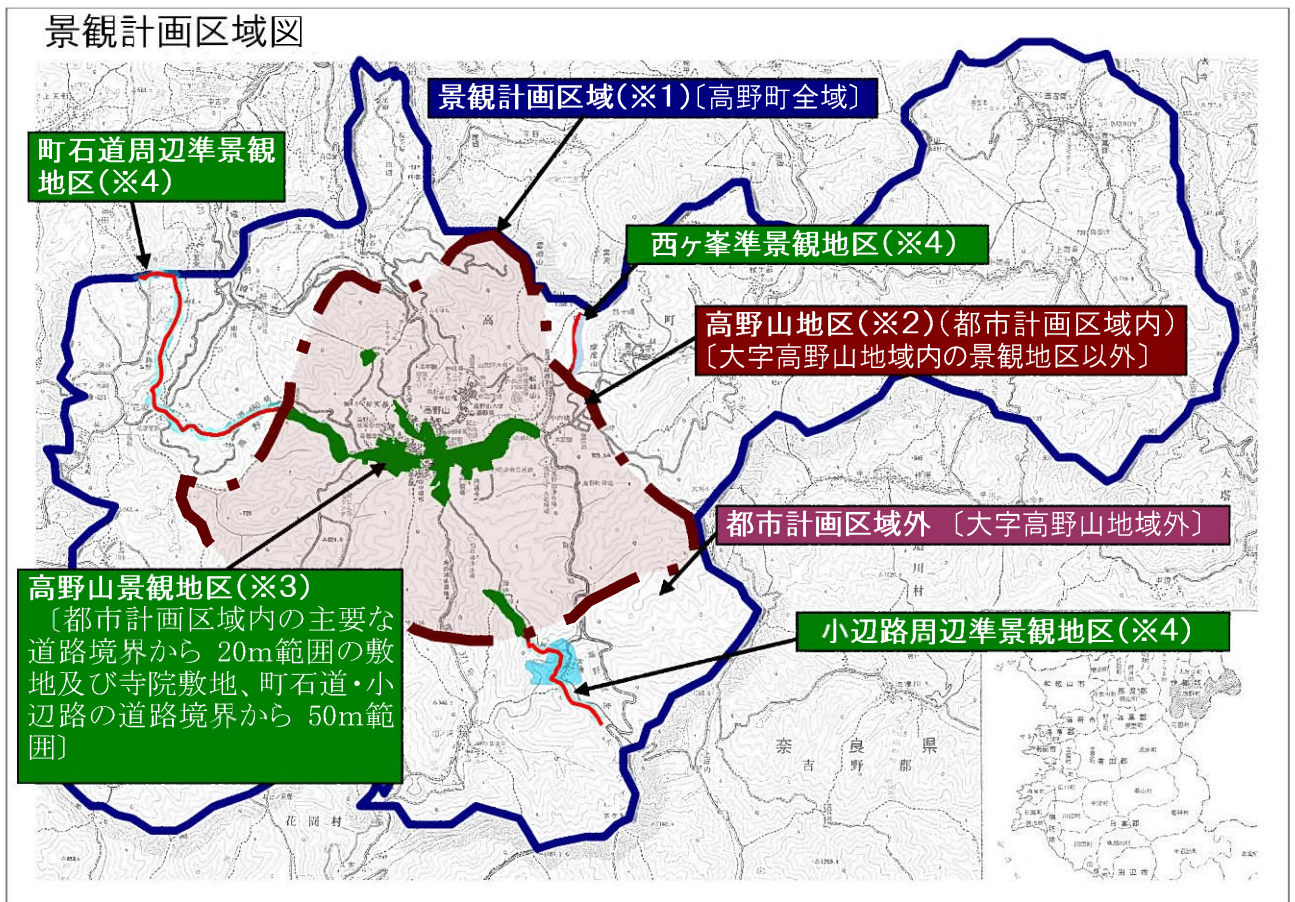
景観計画区域図

景観計画区域(※1)〔高野町全域〕

町石道周辺準景観地区(※4)

西ヶ峯準景観地区(※4)

高野山地区(※2)(都市計画区域内)〔大字高野山地域内の景観地区以外〕

都市計画区域外〔大字高野山地域外〕

高野山景観地区(※3)〔都市計画区域内の主要な道路境界から 20m範囲の敷地及び寺院敷地、町石道・小辺路の道路境界から 50m範囲〕

小辺路周辺準景観地区(※4)

奈良県
吉野郡
花園村
高
町
高野山